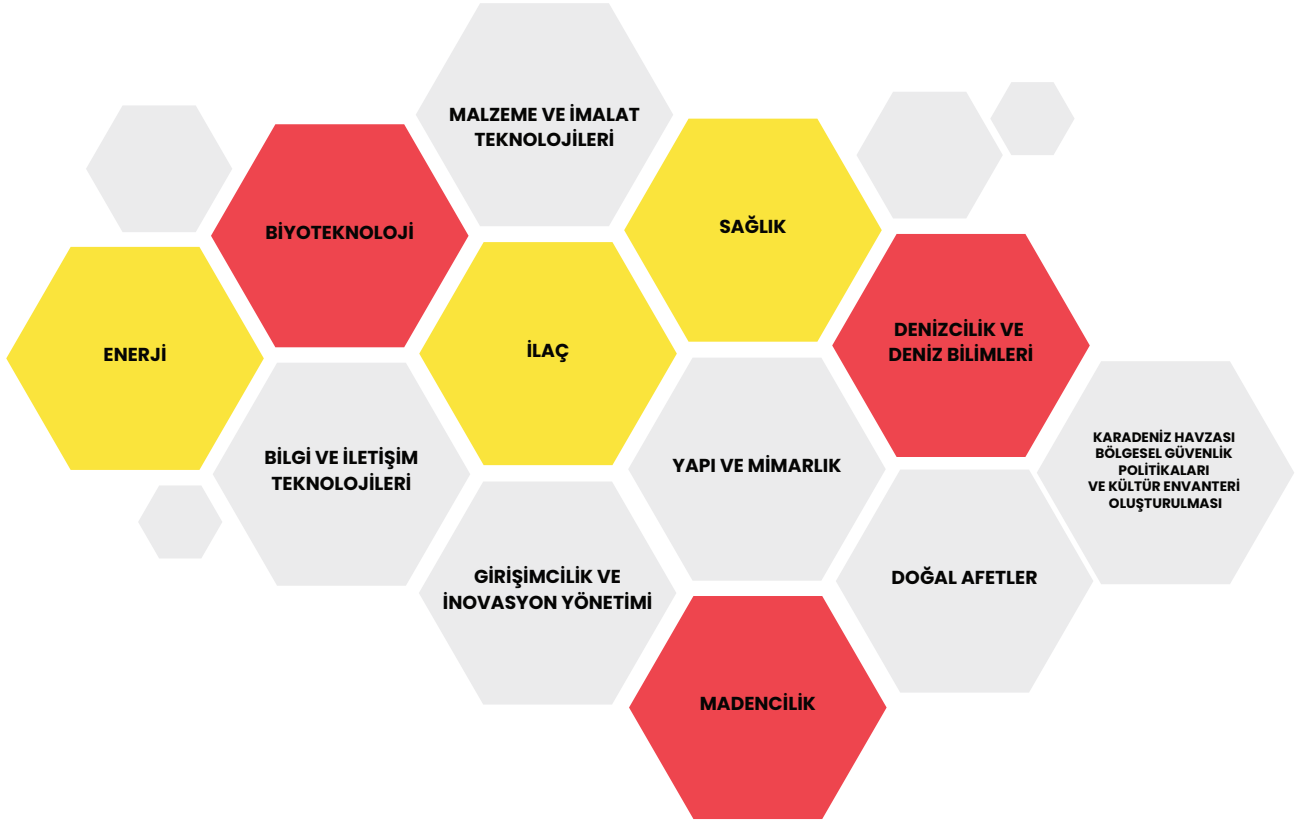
MALZEME VE İMALAT TEKNOLOJİLERİ

BİYOTEKNOLOJİ

SAĞLIK

ENERJİ

İLAÇ

DENİZCİLİK VE DENİZ BİLİMLERİ

BİLGİ VE İLETİŞİM TEKNOLOJİLERİ

YAPI VE MİMARLIK

KARADENİZ HAVZASI BÖLGESEL GÜVENLİK POLİTİKALARI VE KÜLTÜR ENVANTERİ OLUŞTURULMASI

GİRİŞİMCİLİK VE İNOVASYON YÖNETİMİ

DOĞAL AFETLER

MADENCİLİK